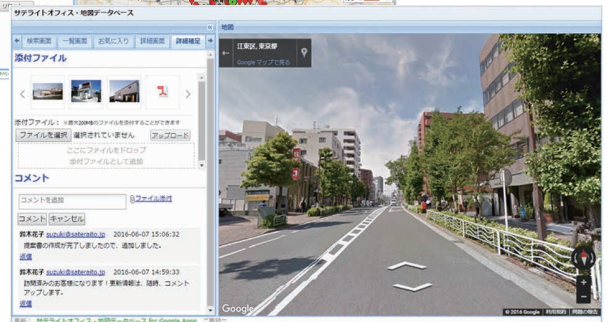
サテライトオフィス・地図データベース

地図

検索画面 | 一覧画面 | お気に入り | 詳細画面 | 詳細確認

添付ファイル

添付ファイル: ※最大20件のファイルを添付することができます

ファイルを選択 選択されていません アップロード

ここにファイルをドロップ
添付ファイルとして追加

コメント

コメントを追加

ファイル添付

コメント キャンセル

鈴木花子 suzuki@sateraito.jp 2016-06-07 15:06:32
提案書の作成が完了しましたので、追加しました。
返信

鈴木花子 suzuki@sateraito.jp 2016-06-07 14:59:33
訪問済みのお客様になります！更新情報は、随時、コメントアップします。
返信

江東区, 東京都
Google マップで見る

Google

© 2016 Google 利用規約 問題の報告

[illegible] サテライトオフィス・地図データベース for Google Apps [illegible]